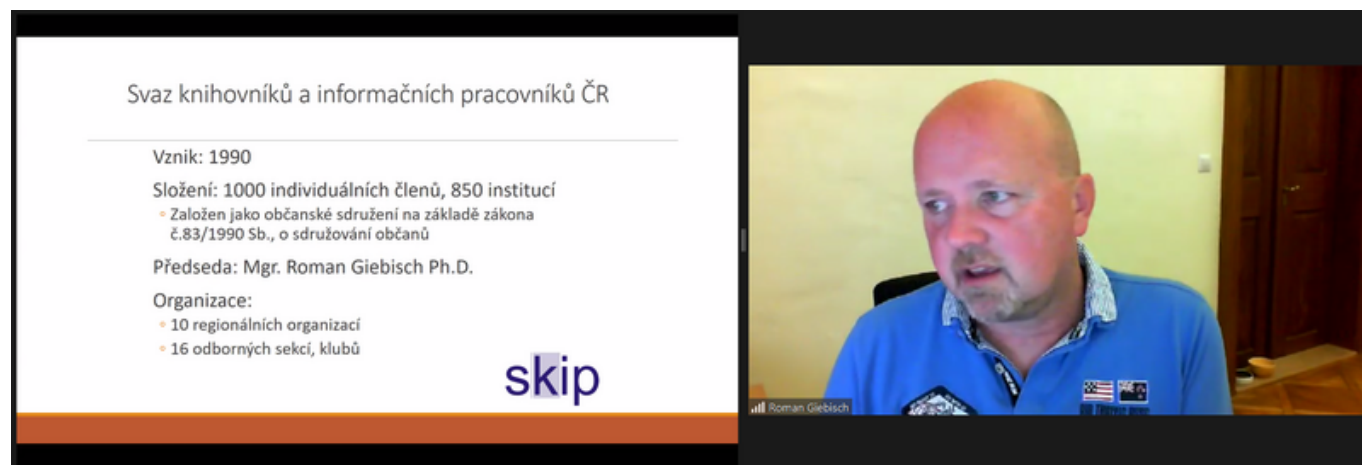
Svaz knihovníků a informačních pracovníků ČR

Vznik: 1990

Složení: 1000 individuálních členů, 850 institucí

◦ Založen jako občanské sdružení na základě zákona č.83/1990 Sb., o sdružování občanů

Předseda: Mgr. Roman Giebisch Ph.D.

Organizace:

◦ 10 regionálních organizací

◦ 16 odborných sekcí, klubů

skip

Roman Giebisch